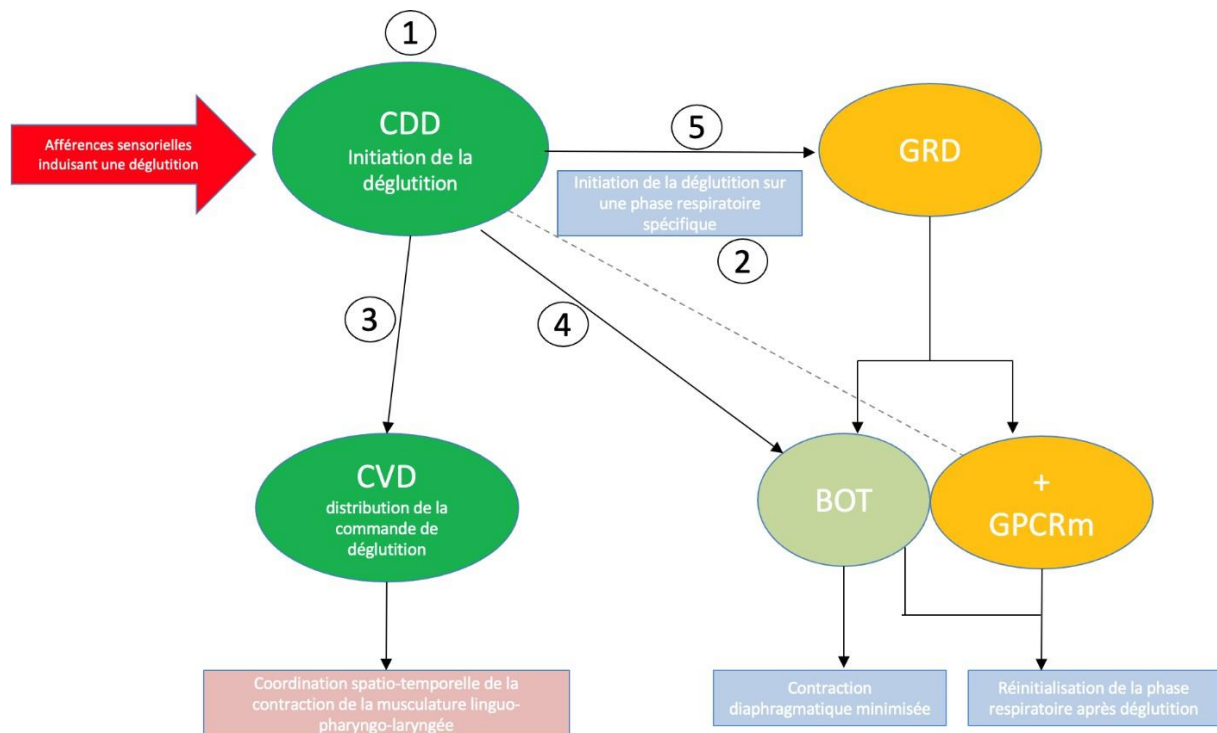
1

Afférences sensorielles induisant une déglutition

CDD
Initiation de la déglutition

5

GRD

Initiation de la déglutition sur une phase respiratoire spécifique

2

3

4

CVD
distribution de la commande de déglutition

BOT

+
GPCRm

Coordination spatio-temporelle de la contraction de la musculature linguo-pharyngo-laryngée

Contraction diaphragmatique minimisée

Réinitialisation de la phase respiratoire après déglutition